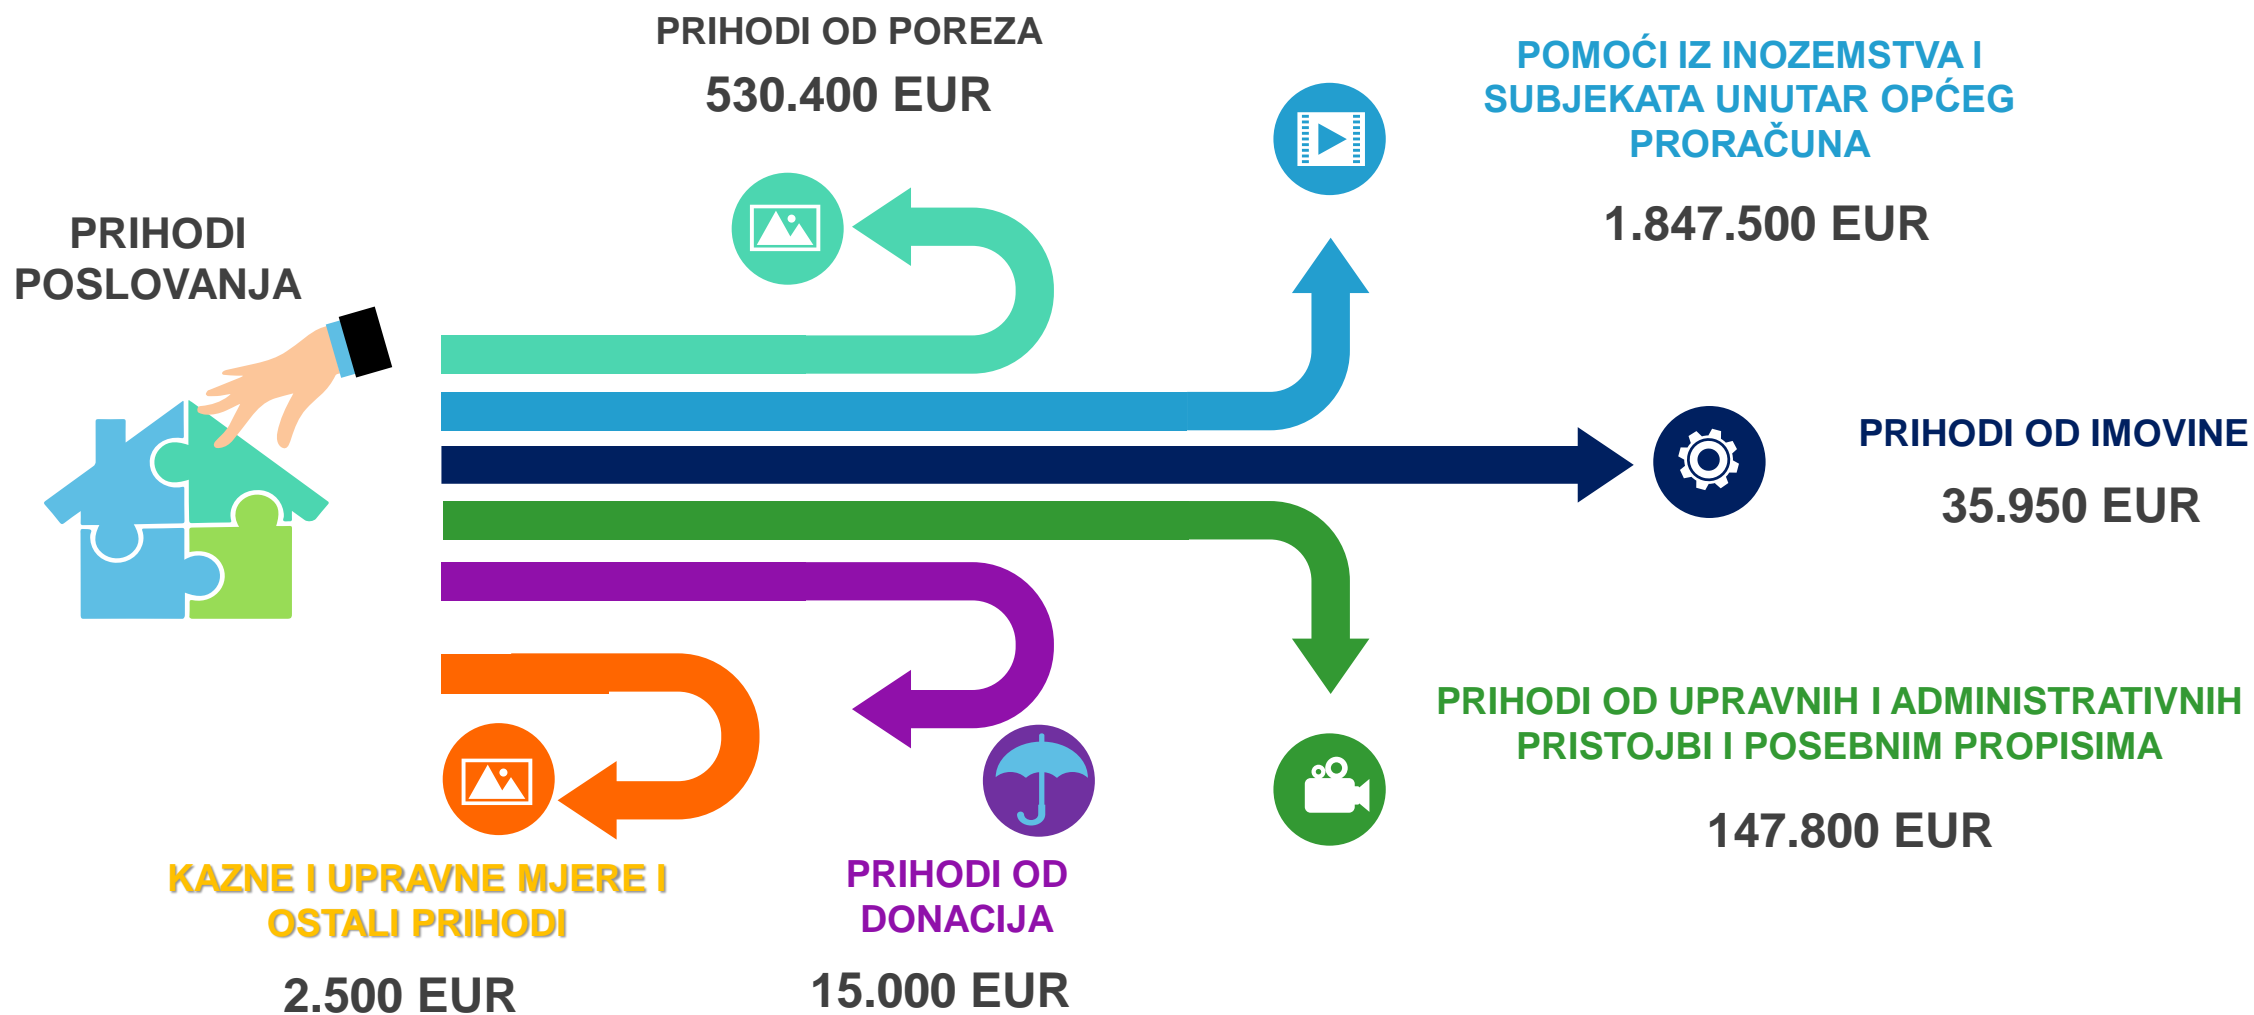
PRIHODI OD POREZA

530.400 EUR

POMOĆI IZ INOZEMSTVA I SUBJEKATA UNUTAR OPĆEG PRORAČUNA

1.847.500 EUR

PRIHODI POSLOVANJA

PRIHODI OD IMOVINE

35.950 EUR

PRIHODI OD UPRAVNIH I ADMINISTRATIVNIH PRISTOJBI I POSEBNIM PROPISIMA

147.800 EUR

KAZNE I UPRAVNE MJERE I OSTALI PRIHODI

2.500 EUR

PRIHODI OD DONACIJA

15.000 EUR